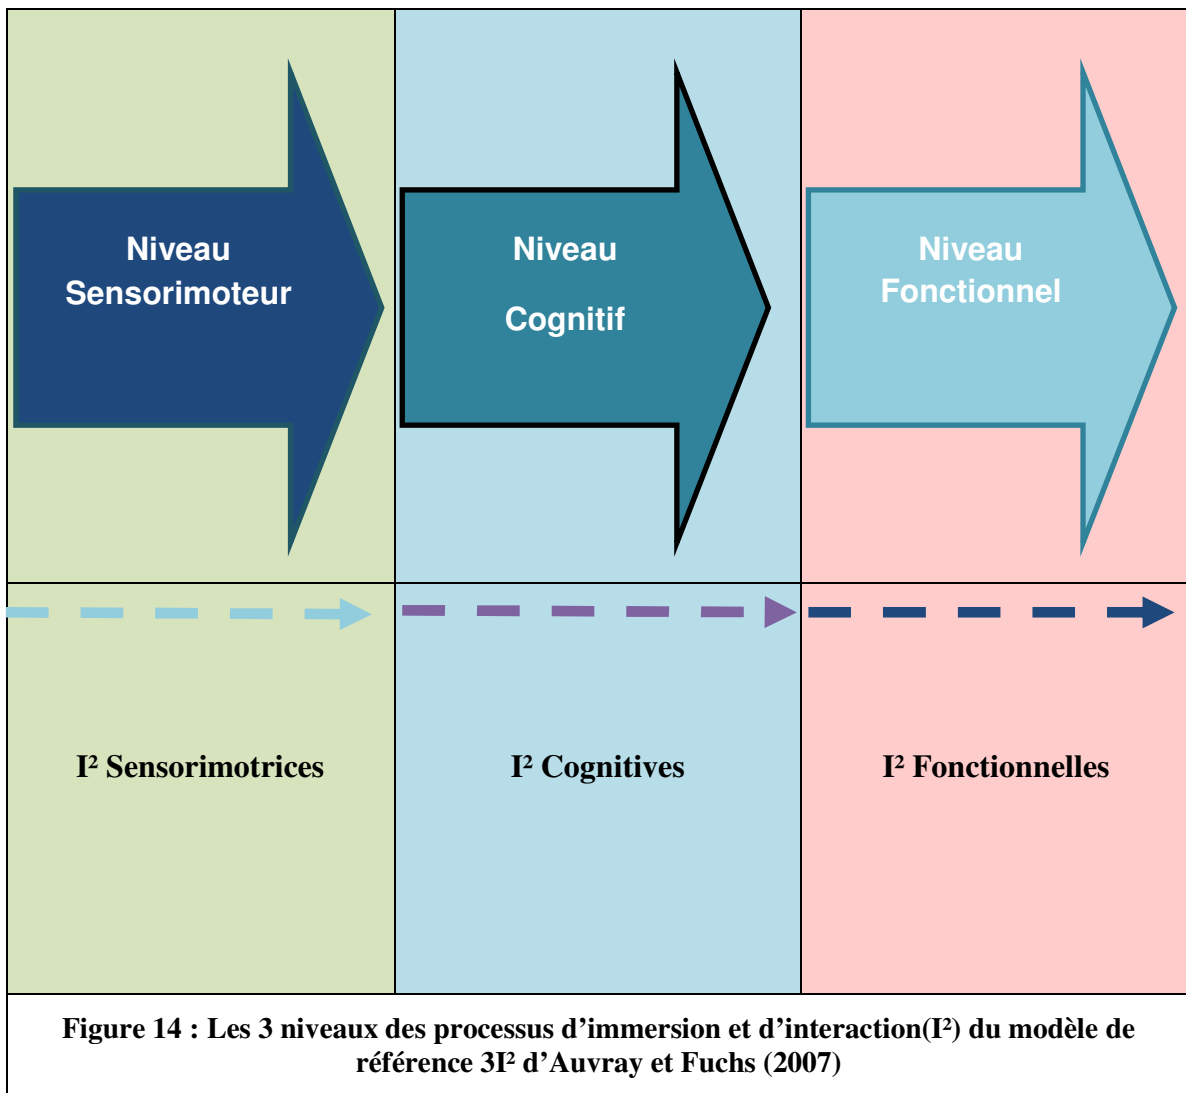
Niveau Sensorimoteur

Niveau

Cognitif

Niveau Fonctionnel

| I² Sensorimotrices | I² Cognitives | I² Fonctionnelles |
|---|---|---|

Figure 14 : Les 3 niveaux des processus d’immersion et d’interaction(I²) du modèle de référence 3I² d’Auvray et Fuchs (2007)